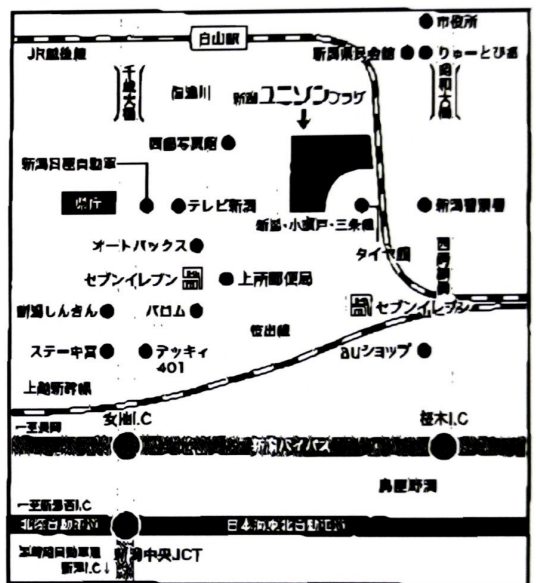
市役所
白山駅
JR越後線
新潟県民会館
りゅーとぴあ
千歳大橋
信濃川
昭和大橋
新潟ユニゾンプラザ
岡島写真館
新潟日産自動車
県庁
テレビ新潟
新潟・小須戸・三条線
新潟警察署
オートバックス
タイヤ館
西跨線橋
セブンイレブン
上所郵便局
新潟しんきん
パロム
セブンイレブン
信越線
ステーキ宮
デッキィ 401
auショップ
上越新幹線
一至長岡
女池I.C
桜木I.C
新潟バイパス
鳥屋野潟
一至新潟西I.C
北陸自動車道
日本海東北自動車道
至磐越自動車道 新潟I.C↓
新潟中央JCT